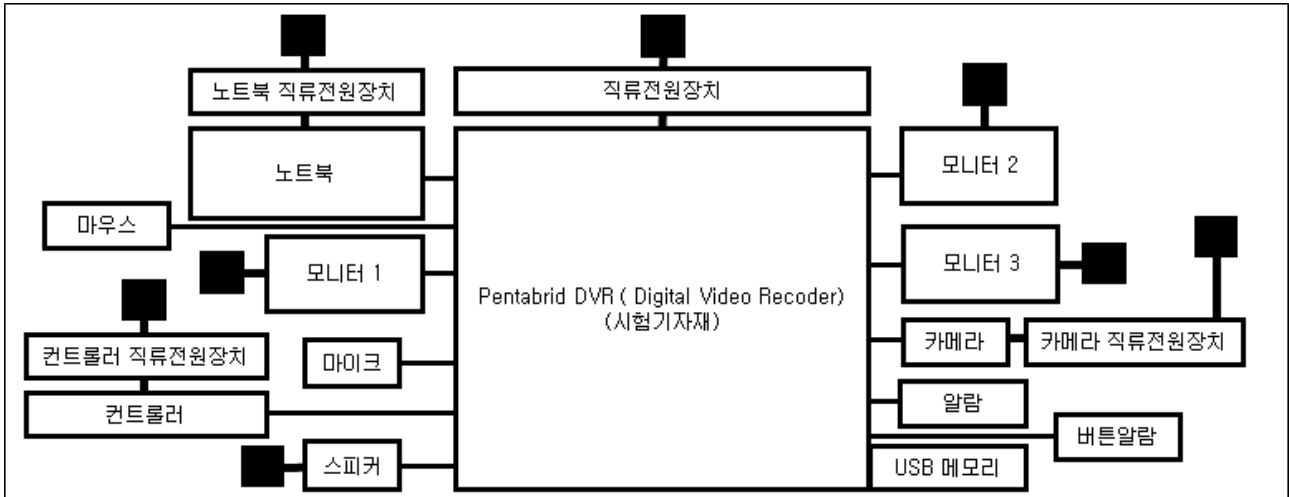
노트북 직류전원장치

직류전원장치

노트북

모니터 2

마우스

모니터 1

모니터 3

Pentabrid DVR ( Digital Video Recoder)
(시험기자재)

컨트롤러 직류전원장치

마이크

카메라

카메라 직류전원장치

컨트롤러

알람

버튼알람

스피커

USB 메모리